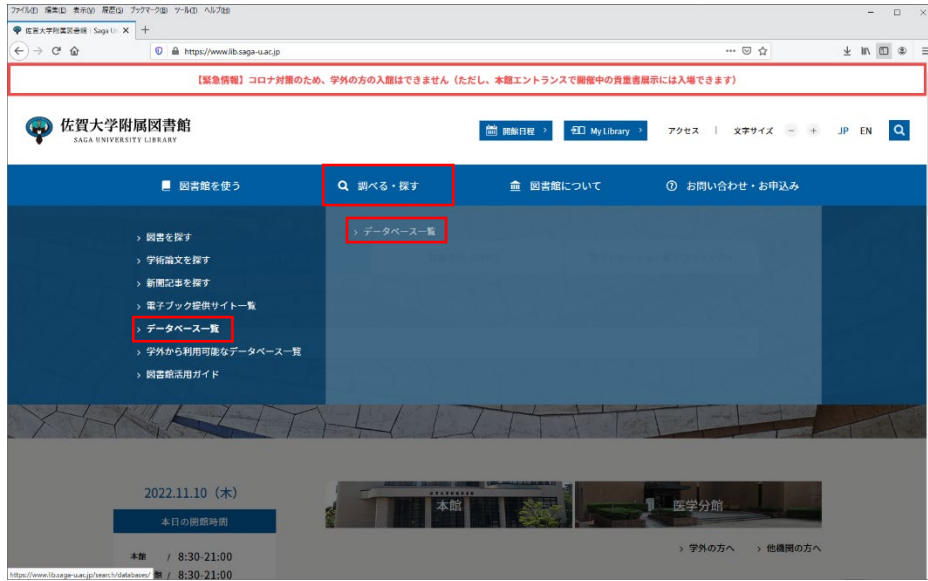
ファイル(F) 編集(E) 表示(V) 履歴(S) ブックマーク(B) ツール(T) ヘルプ(H)

佐賀大学附属図書館 | Saga Un ×

https://www.lib.saga-u.ac.jp

【緊急情報】コロナ対策のため、学外の方の入館はできません（ただし、本館エントランスで開催中の貴重書展示には入場できます）

佐賀大学附属図書館
SAGA UNIVERSITY LIBRARY

開館日程 › My Library › アクセス | 文字サイズ − ＋ JP EN

図書館を使う　調べる・探す　図書館について　お問い合わせ・お申込み

› データベース一覧

› 図書を探す
› 学術論文を探す
› 新聞記事を探す
› 電子ブック提供サイト一覧
› データベース一覧
› 学外から利用可能なデータベース一覧
› 図書館活用ガイド

2022.11.10（木）
本日の開館時間
本館 / 8:30-21:00
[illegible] / 8:30-21:00

本館　医学分館

› 学外の方へ　› 他機関の方へ

https://www.lib.saga-u.ac.jp/search/databases/